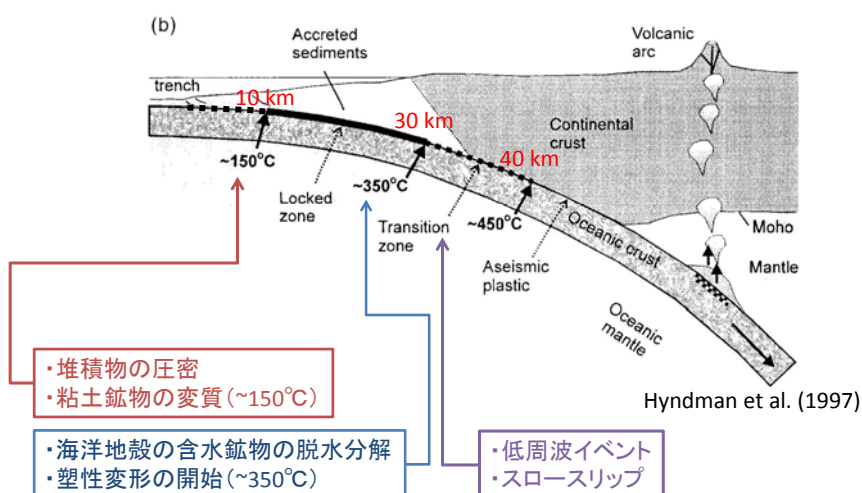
(b)

Accreted sediments

Volcanic arc

trench

10 km

30 km

40 km

Continental crust

~150°C

~350°C

~450°C

Locked zone

Transition zone

Aseismic plastic

Oceanic crust

Moho

Mantle

Oceanic mantle

・堆積物の圧密
・粘土鉱物の変質(~150℃)

Hyndman et al. (1997)

・海洋地殻の含水鉱物の脱水分解
・塑性変形の開始(~350℃)

・低周波イベント
・スロースリップ